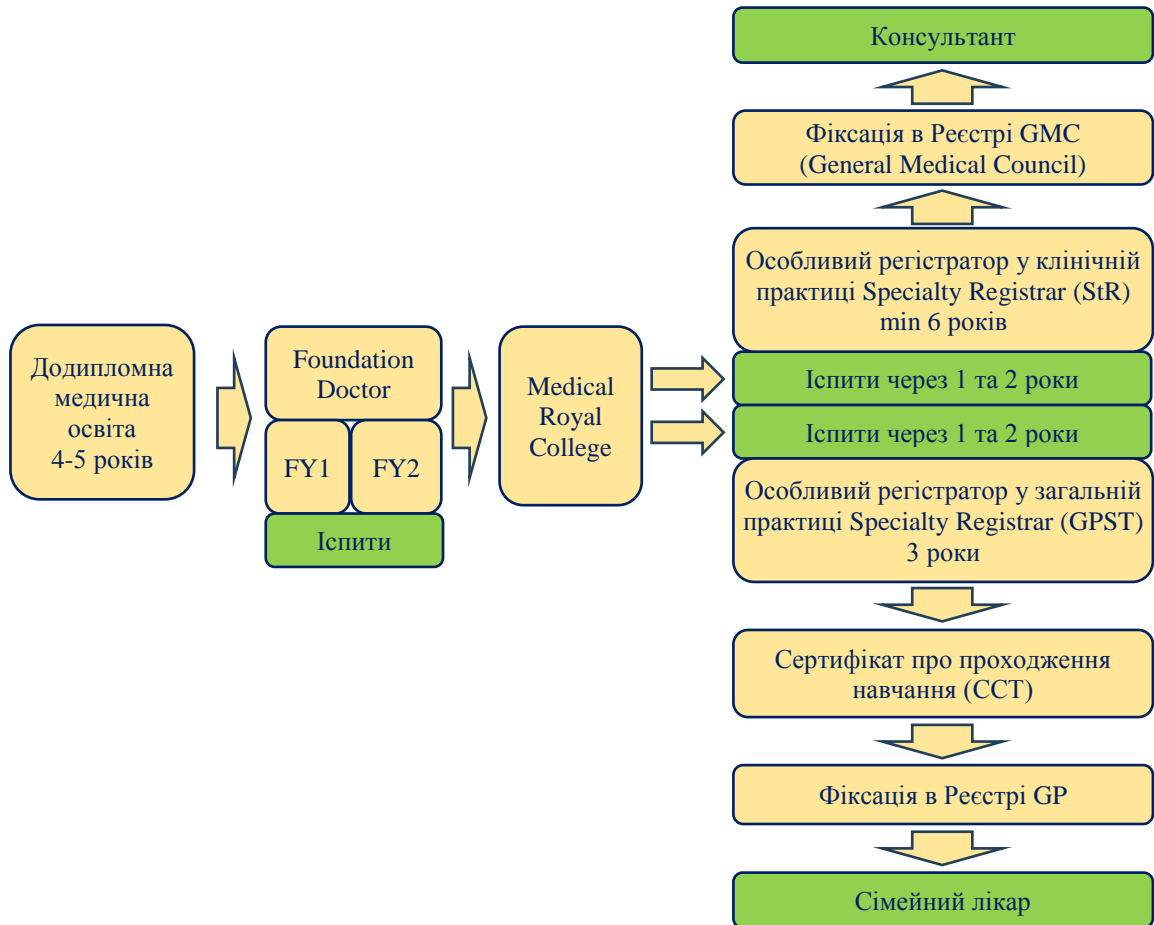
Додипломна медична освіта 4-5 років

Foundation Doctor

FY1

FY2

Іспити

Medical Royal College

Консультант

Фіксація в Реєстрі GMC (General Medical Council)

Особливий регістратор у клінічній практиці Specialty Registrar (StR) min 6 років

Іспити через 1 та 2 роки

Іспити через 1 та 2 роки

Особливий регістратор у загальній практиці Specialty Registrar (GPST) 3 роки

Сертифікат про проходження навчання (CCT)

Фіксація в Реєстрі GP

Сімейний лікар